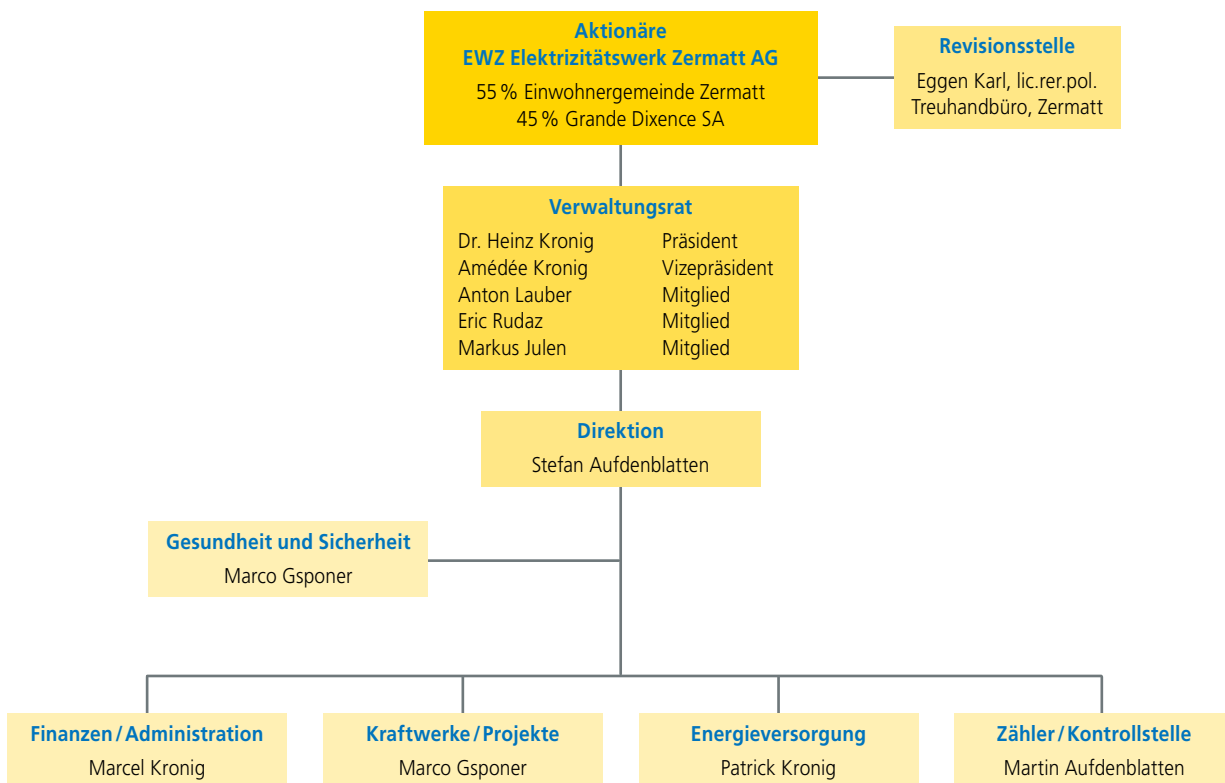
Aktionäre
EWZ Elektrizitätswerk Zermatt AG
55 % Einwohnergemeinde Zermatt
45 % Grande Dixence SA

Revisionsstelle
Eggen Karl, lic.rer.pol.
Treuhandbüro, Zermatt

Verwaltungsrat

| | |
|---|---|
| Dr. Heinz Kronig | Präsident |
| Amédée Kronig | Vizepräsident |
| Anton Lauber | Mitglied |
| Eric Rudaz | Mitglied |
| Markus Julen | Mitglied |

Direktion
Stefan Aufdenblatten

Gesundheit und Sicherheit
Marco Gsponer

Finanzen / Administration
Marcel Kronig

Kraftwerke / Projekte
Marco Gsponer

Energieversorgung
Patrick Kronig

Zähler / Kontrollstelle
Martin Aufdenblatten